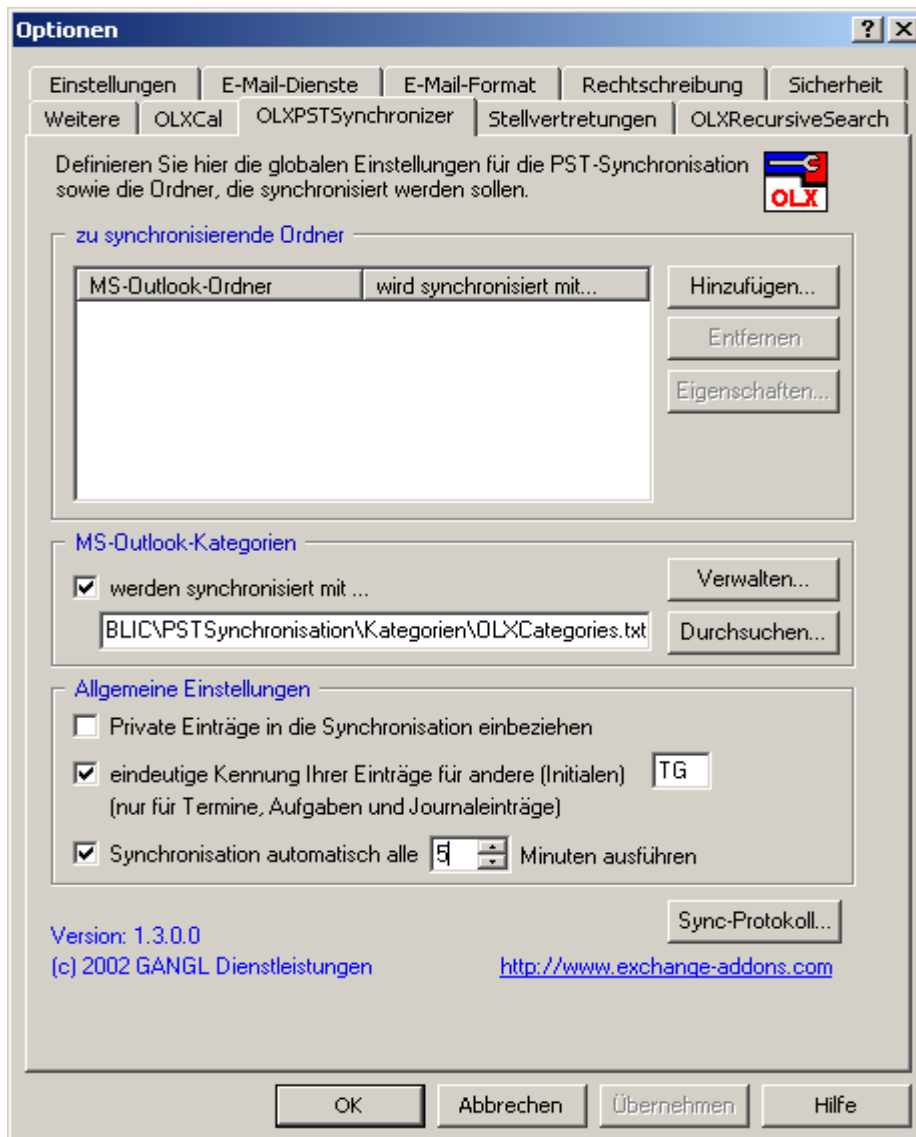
Optionen

? X

Einstellungen | E-Mail-Dienste | E-Mail-Format | Rechtschreibung | Sicherheit

Weitere | OLXCal | OLXPSTSynchronizer | Stellvertretungen | OLXRecursiveSearch

Definieren Sie hier die globalen Einstellungen für die PST-Synchronisation sowie die Ordner, die synchronisiert werden sollen.

OLX

zu synchronisierende Ordner

| MS-Outlook-Ordner | wird synchronisiert mit... |
|---|---|

Hinzufügen...

Entfernen

Eigenschaften...

MS-Outlook-Kategorien

werden synchronisiert mit ...

BLIC\PSTSynchronisation\Kategorien\OLXCategories.txt

Verwalten...

Durchsuchen...

Allgemeine Einstellungen

Private Einträge in die Synchronisation einbeziehen

eindeutige Kennung Ihrer Einträge für andere (Initialen) TG

(nur für Termine, Aufgaben und Journaleinträge)

Synchronisation automatisch alle 5 Minuten ausführen

Sync-Protokoll...

Version: 1.3.0.0

(c) 2002 GANGL Dienstleistungen

http://www.exchange-addons.com

OK

Abbrechen

Übernehmen

Hilfe